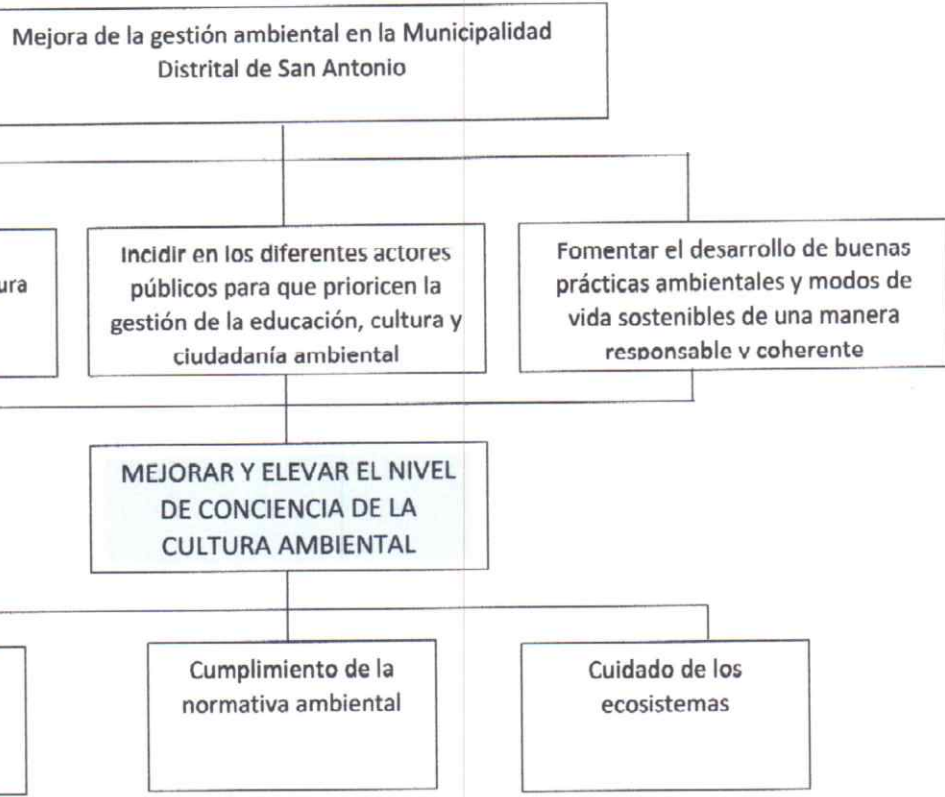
Mejora de la gestión ambiental en la Municipalidad Distrital de San Antonio

ura

Incidir en los diferentes actores públicos para que prioricen la gestión de la educación, cultura y ciudadanía ambiental

Fomentar el desarrollo de buenas prácticas ambientales y modos de vida sostenibles de una manera responsable y coherente

MEJORAR Y ELEVAR EL NIVEL DE CONCIENCIA DE LA CULTURA AMBIENTAL

Cumplimiento de la normativa ambiental

Cuidado de los ecosistemas